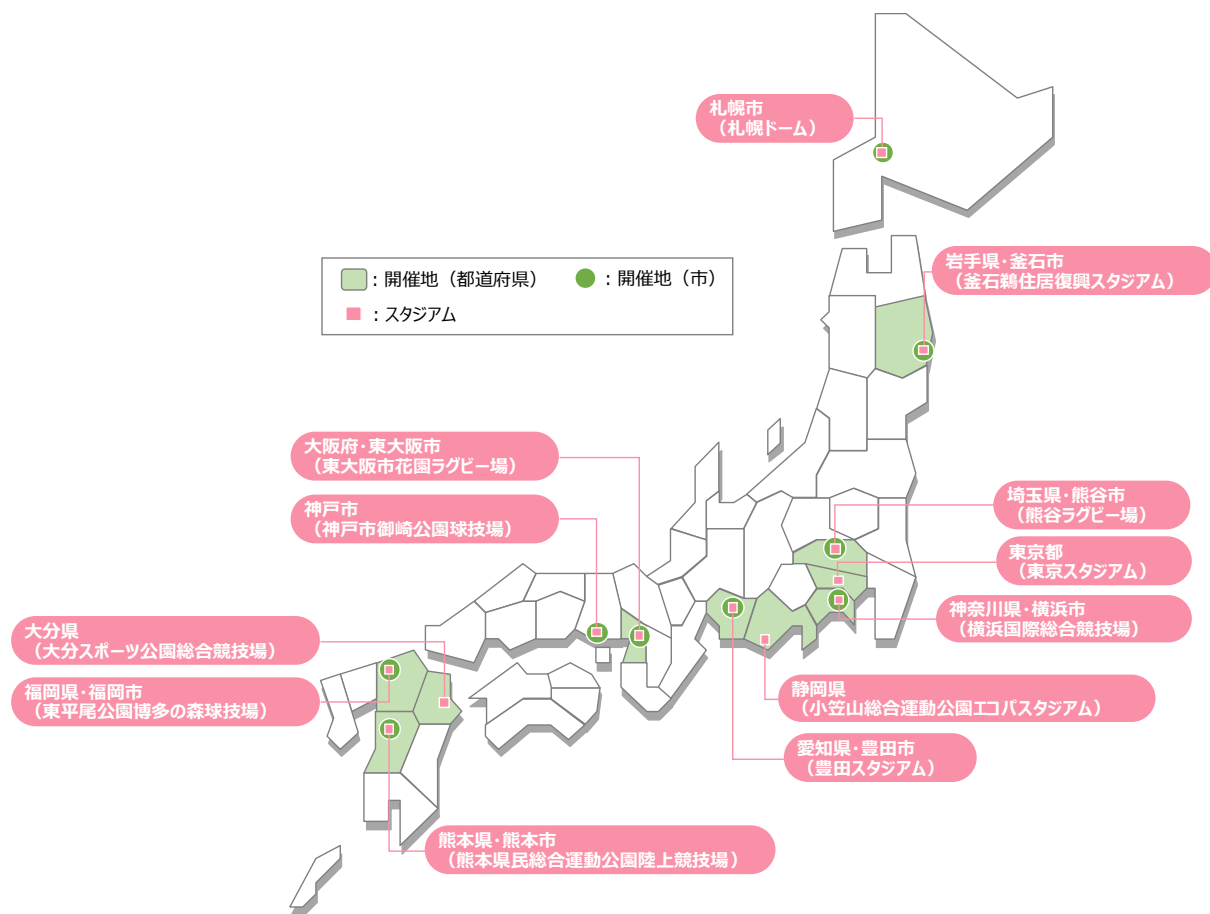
札幌市
（札幌ドーム）

：開催地（都道府県）　：開催地（市）
：スタジアム

岩手県・釜石市
（釜石鵜住居復興スタジアム）

大阪府・東大阪市
（東大阪市花園ラグビー場）

神戸市
（神戸市御崎公園球技場）

埼玉県・熊谷市
（熊谷ラグビー場）

東京都
（東京スタジアム）

神奈川県・横浜市
（横浜国際総合競技場）

大分県
（大分スポーツ公園総合競技場）

福岡県・福岡市
（東平尾公園博多の森球技場）

静岡県
（小笠山総合運動公園エコパスタジアム）

愛知県・豊田市
（豊田スタジアム）

熊本県・熊本市
（熊本県民総合運動公園陸上競技場）